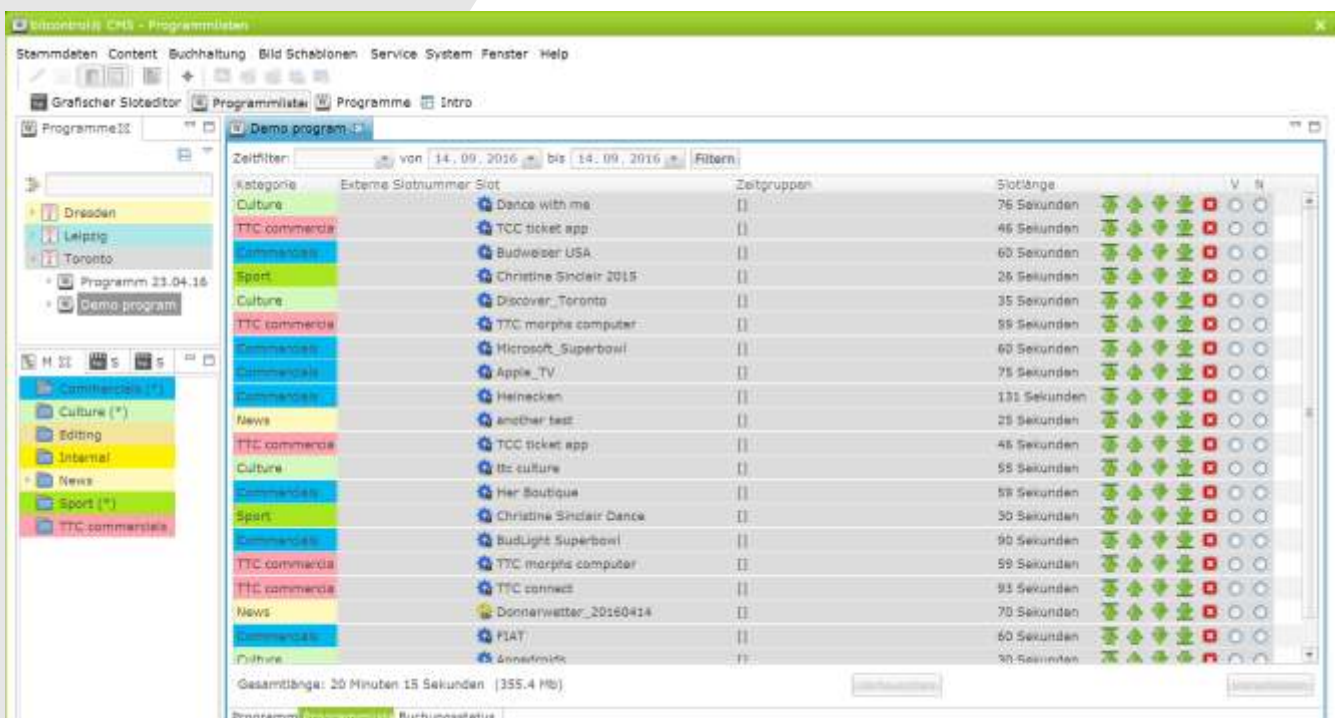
bitcontrol CMS - Programmlisten

Stammdaten Content Buchhaltung Bild Schablonen Service System Fenster Help

Grafischer Sloteditor | Programmliste | Programme | Intro

Programme

Dresden
Leipzig
Toronto
Programm 23.04.16
Demo program

M S S

Commercials (*)
Culture (*)
Editing
Internal
News
Sport (*)
TTC commercials

Demo program

Zeitfilter: von 14.09.2016 bis 14.09.2016 Filtern

| Kategorie | Externe Slotnummer | Slot | Zeitgruppen | Slotlänge | V | N |
|---|---|---|---|---|---|---|
| Culture | | Dance with me | [] | 76 Sekunden | | |
| TTC commercia | | TCC ticket app | [] | 46 Sekunden | | |
| Commercials | | Budweiser USA | [] | 60 Sekunden | | |
| Sport | | Christine Sinclair 2015 | [] | 26 Sekunden | | |
| Culture | | Discover_Toronto | [] | 35 Sekunden | | |
| TTC commercia | | TTC morphs computer | [] | 59 Sekunden | | |
| Commercials | | Microsoft_Superbowl | [] | 60 Sekunden | | |
| Commercials | | Apple_TV | [] | 75 Sekunden | | |
| Commercials | | Heinecken | [] | 131 Sekunden | | |
| News | | another test | [] | 25 Sekunden | | |
| TTC commercia | | TCC ticket app | [] | 46 Sekunden | | |
| Culture | | ttc culture | [] | 55 Sekunden | | |
| Commercials | | Her Boutique | [] | 59 Sekunden | | |
| Sport | | Christine Sinclair Dance | [] | 30 Sekunden | | |
| Commercials | | BudLight Superbowl | [] | 90 Sekunden | | |
| TTC commercia | | TTC morphs computer | [] | 59 Sekunden | | |
| TTC commercia | | TTC connect | [] | 93 Sekunden | | |
| News | | Donnerwetter_20160414 | [] | 70 Sekunden | | |
| Commercials | | FIAT | [] | 60 Sekunden | | |
| Culture | | Annedroids | [] | 30 Sekunden | | |

Gesamtlänge: 20 Minuten 15 Sekunden (355.4 Mb)

Programm | Programmliste | Buchungsstatus